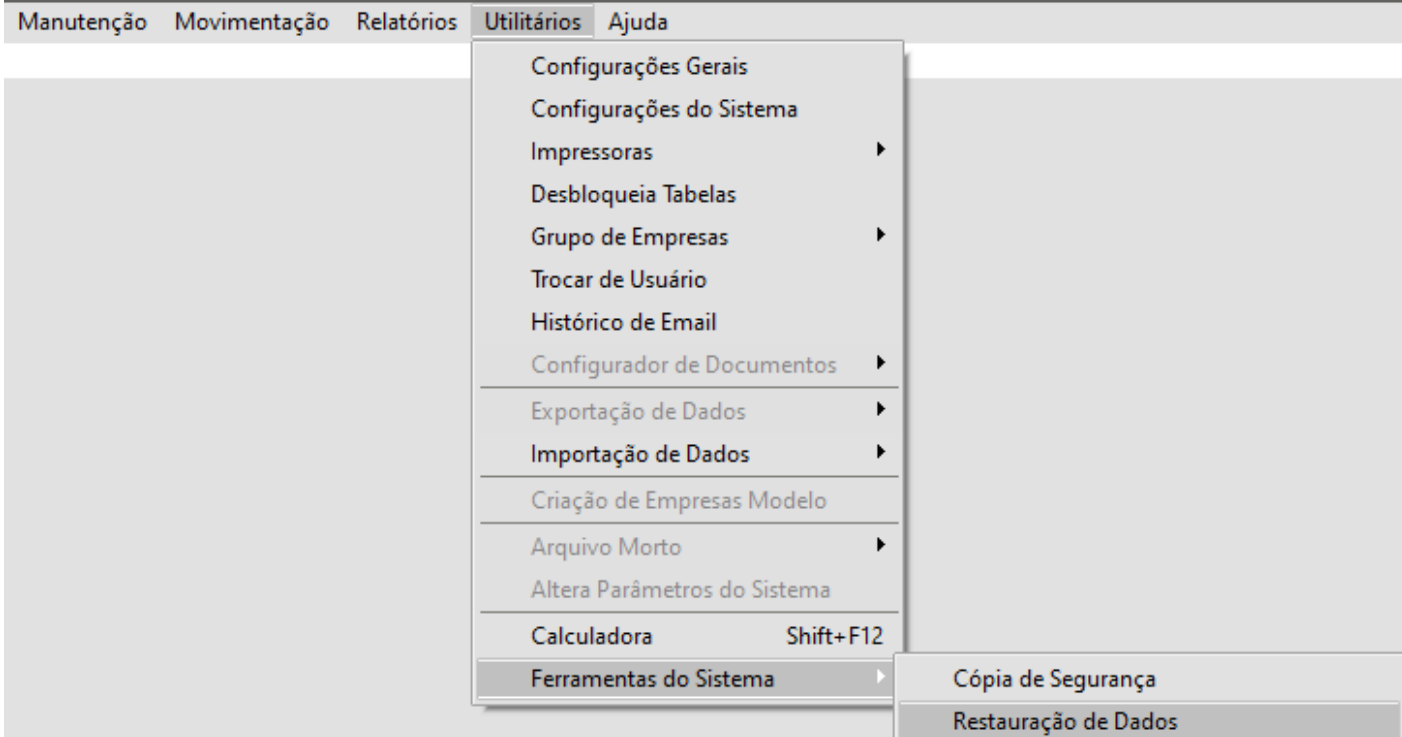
Manutenção Movimentação Relatórios Utilitários Ajuda

Configurações Gerais
Configurações do Sistema
Impressoras
Desbloqueia Tabelas
Grupo de Empresas
Trocar de Usuário
Histórico de Email
Configurador de Documentos
Exportação de Dados
Importação de Dados
Criação de Empresas Modelo
Arquivo Morto
Altera Parâmetros do Sistema
Calculadora Shift+F12
Ferramentas do Sistema

Cópia de Segurança
Restauração de Dados